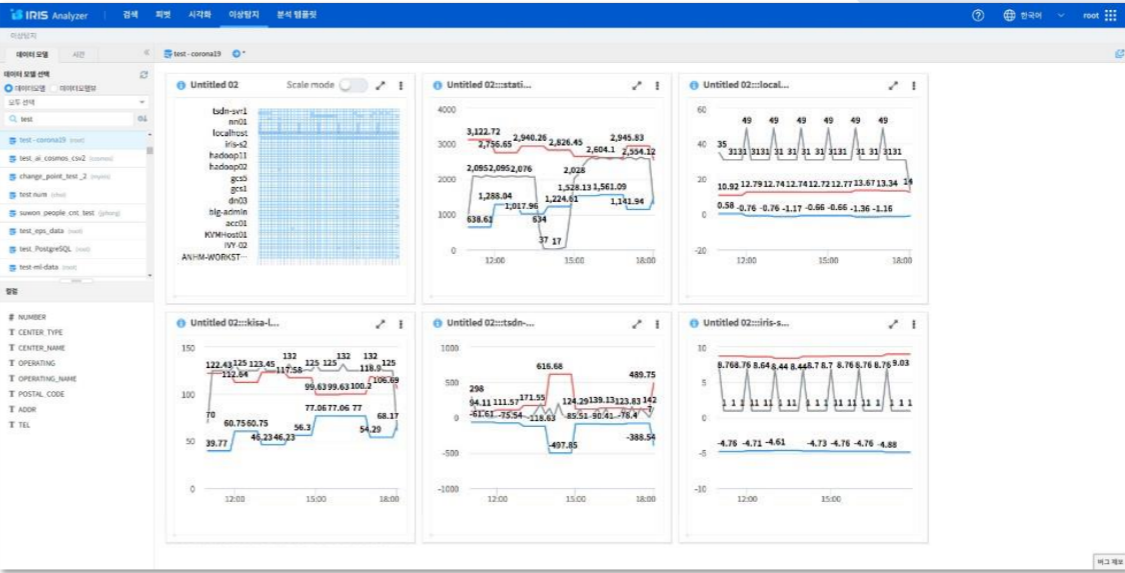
IRIS Analyzer | 검색 피벗 시각화 이상탐지 분석 템플릿

한국어 root

이상탐지

데이터 모델 시간

데이터 모델 선택

데이터모델 데이터모델뷰

모두 선택

test

test - corona19 (root)
test_ai_cosmos_csv2 (cosmos)
change_point_test_2 (mybiz)
test num (dba)
suwon_people_cnt_test (pkang)
test_eps_data (root)
test_PostgreSQL (root)
test-ml-data (root)

필드

# NUMBER
T CENTER_TYPE
T CENTER_NAME
T OPERATING
T OPERATING_NAME
T POSTAL_CODE
T ADDR
T TEL

test - corona19

Untitled 02
Scale mode
tsdn-svr1
nn01
localhost
iris-s2
hadoop11
hadoop02
gcs5
gcs1
dn03
big-admin
acc01
KVMHost01
IVY-02
ANHM-WORKST

Untitled 02:::stati...
4000
3000
2000
1000
0
3,122.72
2,756.65
2,940.26
2,826.45
2,604.1
2,945.83
2,554.12
2,0952,0952,076
2,026
1,288.04
1,017.96
1,528.13
1,561.09
1,224.61
1,141.94
638.63
634
37 17
12:00
15:00
18:00

Untitled 02:::local...
60
40
20
0
-20
49 49 49 49 49
35
3131 3131 31 31 31 3131 31 31 3131
10.92 12.79 12.74 12.74 12.72 12.77 13.67 13.34 14
0.58 -0.76 -0.76 -1.17 -0.66 -0.66 -1.36 -1.16
12:00
15:00
18:00

Untitled 02:::kisa-l...
150
100
50
0
122.43 125 123.45
132.64
132
117.58
125
132
125
132
125
99.63 99.63 100.2
118.9
106.09
70
60.75 60.75
77.06 77.06 77
68.17
39.77
46.23 46.23
56.3
54.29
12:00
15:00
18:00

Untitled 02:::tsdn-...
1000
500
0
-500
-1000
616.68
489.75
298
94.11 111.57 171.55
-61.61 -75.54
-118.63
124.29 139.13 123.83
85.51 90.41 -78.4
142
-7
-497.85
-388.54
12:00
15:00
18:00

Untitled 02:::iris-s...
10
5
0
-5
-10
8.76 8.76 8.64 8.44 8.44 8.7 8.7 8.76 8.76 8.76 9.03
1 1 1 1 1 1 1 1 1 1 1 1 1 1 1 1 1 1 1
-4.76 -4.71 -4.61
-4.73 -4.76 -4.76 -4.88
12:00
15:00
18:00

버그 제보